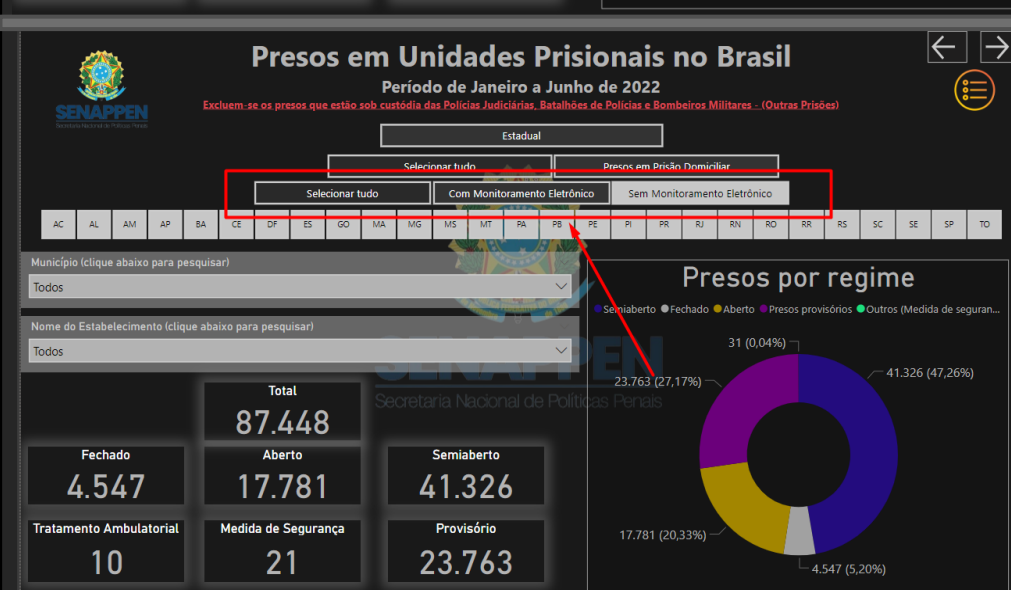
SENAPPEN
Secretaria Nacional de Políticas Penais

Presos em Unidades Prisionais no Brasil
Período de Janeiro a Junho de 2022
Excluem-se os presos que estão sob custódia das Polícias Judiciárias, Batalhões de Polícias e Bombeiros Militares - (Outras Prisões)

Estadual
Selecionar tudo
Presos em Prisão Domiciliar
Selecionar tudo
Com Monitoramento Eletrônico
Sem Monitoramento Eletrônico

AC AL AM AP BA CE DF ES GO MA MG MS MT PA PB PE PI PR RJ RN RO RR RS SC SE SP TO

Município (clique abaixo para pesquisar)
Todos
Nome do Estabelecimento (clique abaixo para pesquisar)
Todos

SENAPPEN
Secretaria Nacional de Políticas Penais

Total
87.448
Fechado
4.547
Aberto
17.781
Semiaberto
41.326
Tratamento Ambulatorial
10
Medida de Segurança
21
Provisório
23.763

Presos por regime
Semiaberto Fechado Aberto Presos provisórios Outros (Medida de seguran...
31 (0,04%)
23.763 (27,17%)
41.326 (47,26%)
17.781 (20,33%)
4.547 (5,20%)